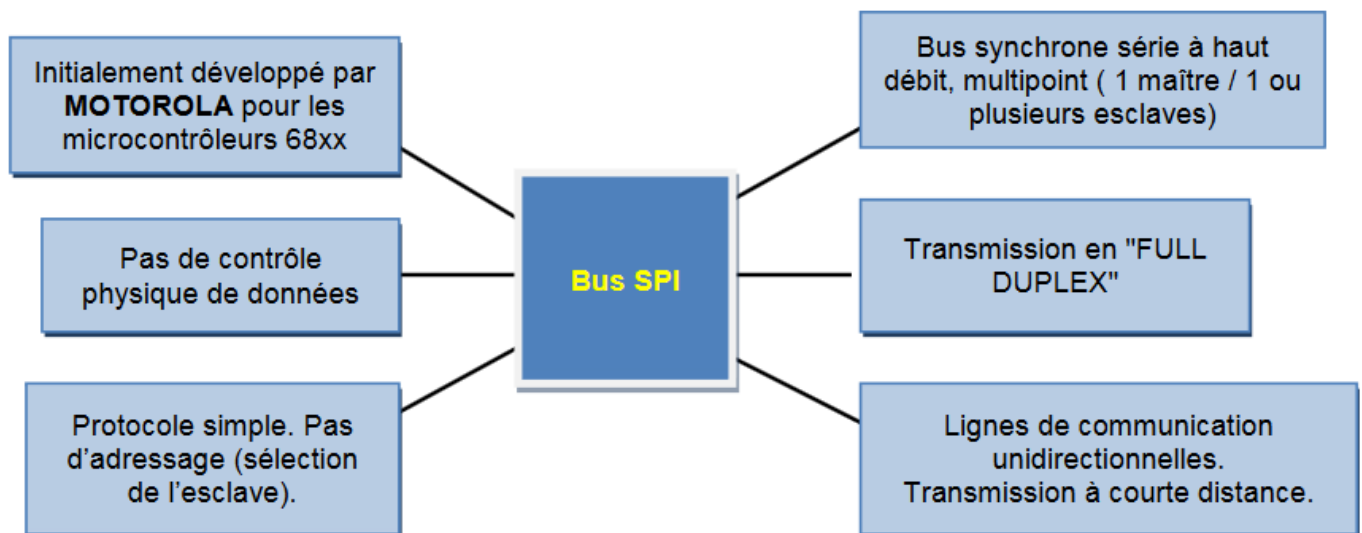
Initialement développé par **MOTOROLA** pour les microcontrôleurs 68xx

Bus synchrone série à haut débit, multipoint ( 1 maître / 1 ou plusieurs esclaves)

Bus SPI

Pas de contrôle physique de données

Transmission en "FULL DUPLEX"

Protocole simple. Pas d'adressage (sélection de l'esclave).

Lignes de communication unidirectionnelles. Transmission à courte distance.